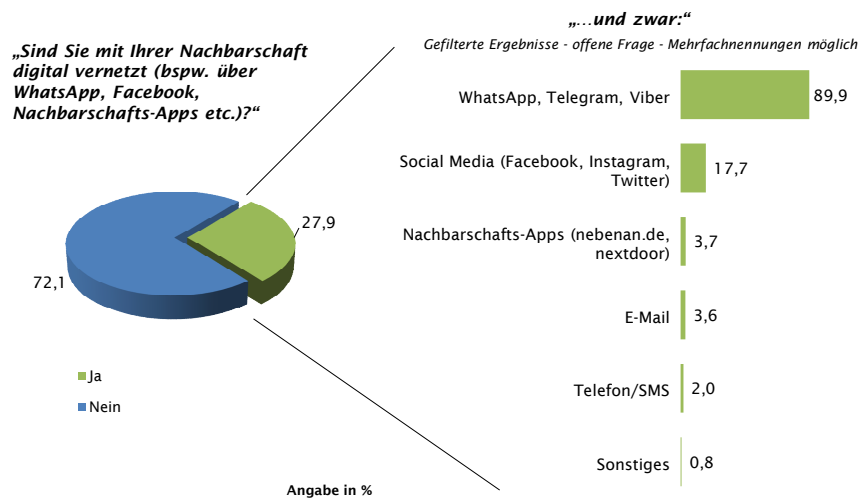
„Sind Sie mit Ihrer Nachbarschaft digital vernetzt (bspw. über WhatsApp, Facebook, Nachbarschafts-Apps etc.)?“

27,9

72,1

Ja

Nein

„...und zwar:“

Gefilterte Ergebnisse - offene Frage - Mehrfachnennungen möglich

| | |
|---|---|
| WhatsApp, Telegram, Viber | 89,9 |
| Social Media (Facebook, Instagram, Twitter) | 17,7 |
| Nachbarschafts-Apps (nebenan.de, nextdoor) | 3,7 |
| E-Mail | 3,6 |
| Telefon/SMS | 2,0 |
| Sonstiges | 0,8 |

Angabe in %